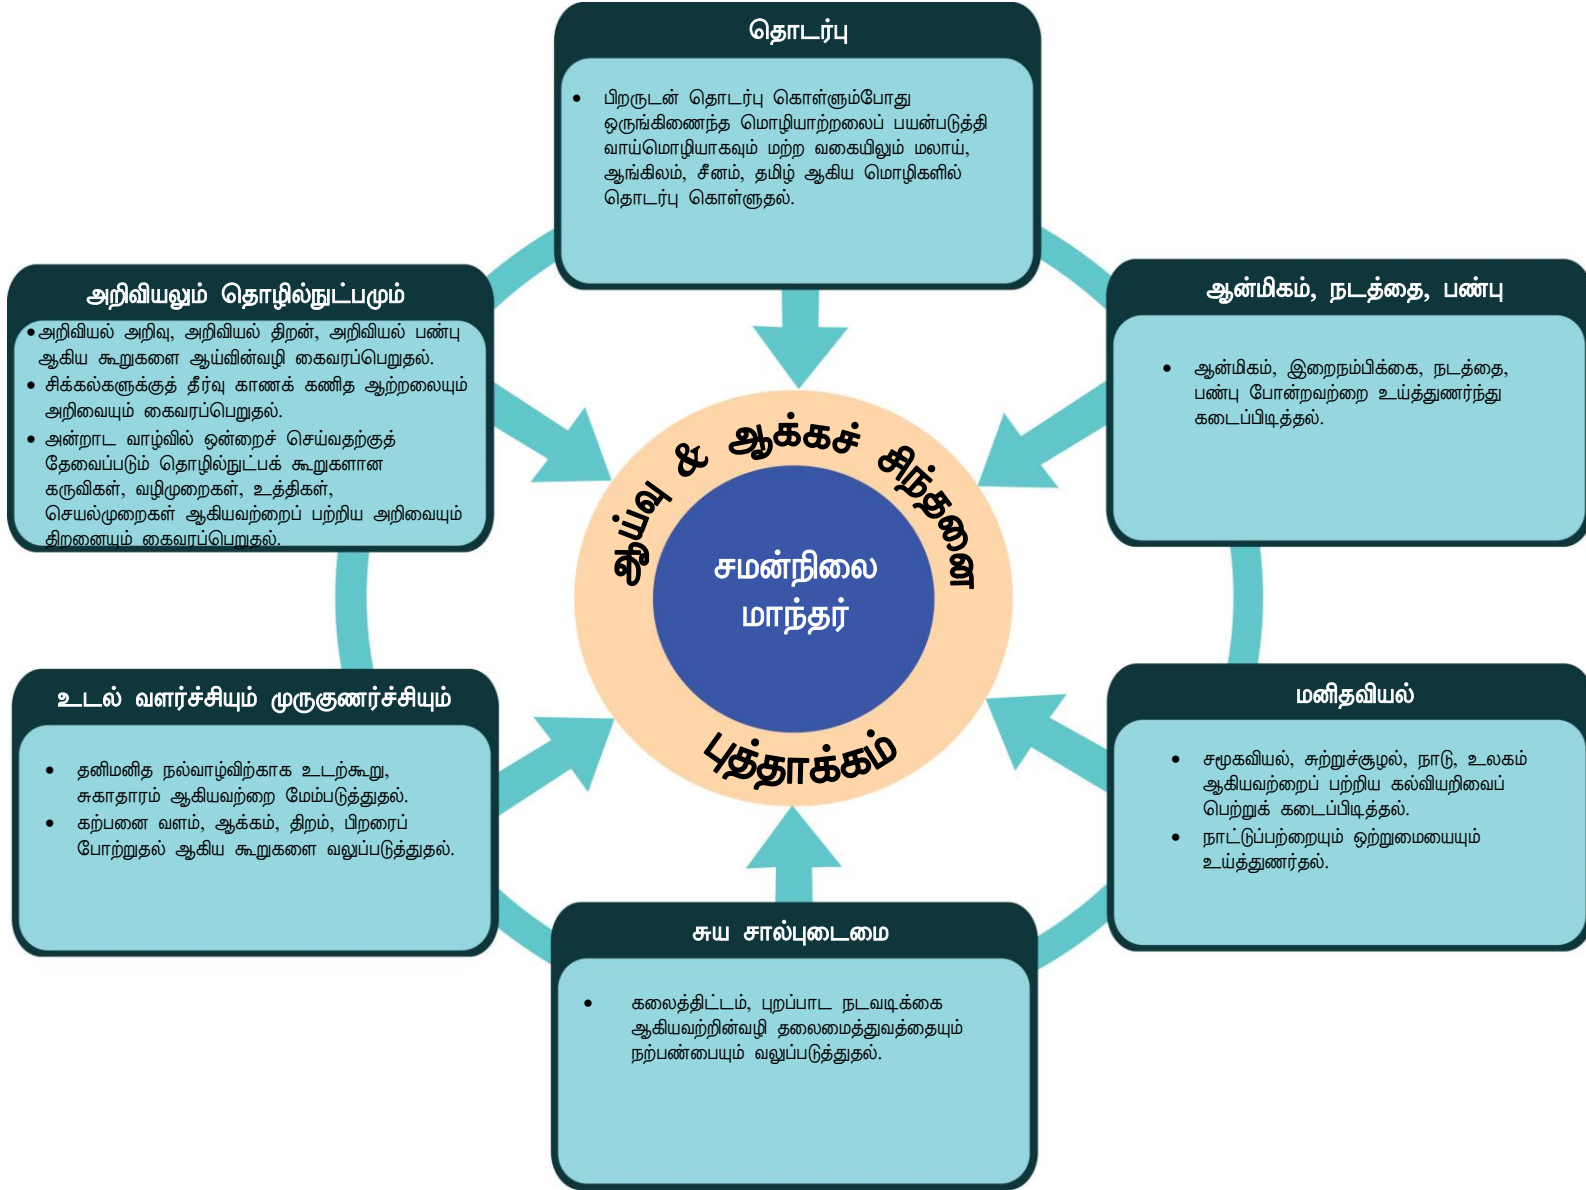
தொடர்பு

• பிறருடன் தொடர்பு கொள்ளும்போது ஒருங்கிணைந்த மொழியாற்றலைப் பயன்படுத்தி வாய்மொழியாகவும் மற்ற வகையிலும் மலாய், ஆங்கிலம், சீனம், தமிழ் ஆகிய மொழிகளில் தொடர்பு கொள்ளுதல்.

அறிவியலும் தொழில்நுட்பமும்

• அறிவியல் அறிவு, அறிவியல் திறன், அறிவியல் பண்பு ஆகிய கூறுகளை ஆய்வின்வழி கைவரப்பெறுதல்.
• சிக்கல்களுக்குத் தீர்வு காணக் கணித ஆற்றலையும் அறிவையும் கைவரப்பெறுதல்.
• அன்றாட வாழ்வில் ஒன்றைச் செய்வதற்குத் தேவைப்படும் தொழில்நுட்பக் கூறுகளான கருவிகள், வழிமுறைகள், உத்திகள், செயல்முறைகள் ஆகியவற்றைப் பற்றிய அறிவையும் திறனையும் கைவரப்பெறுதல்.

ஆன்மிகம், நடத்தை, பண்பு

• ஆன்மிகம், இறைநம்பிக்கை, நடத்தை, பண்பு போன்றவற்றை உய்த்துணர்ந்து கடைப்பிடித்தல்.

ஆய்வு & ஆக்கச் சிந்தனை

சமன்நிலை மாந்தர்

புத்தாக்கம்

உடல் வளர்ச்சியும் முருகுணர்ச்சியும்

• தனிமனித நல்வாழ்விற்காக உடற்கூறு, சுகாதாரம் ஆகியவற்றை மேம்படுத்துதல்.
• கற்பனை வளம், ஆக்கம், திறம், பிறரைப் போற்றுதல் ஆகிய கூறுகளை வலுப்படுத்துதல்.

மனிதவியல்

• சமூகவியல், சுற்றுச்சூழல், நாடு, உலகம் ஆகியவற்றைப் பற்றிய கல்வியறிவைப் பெற்றுக் கடைப்பிடித்தல்.
• நாட்டுப்பற்றையும் ஒற்றுமையையும் உய்த்துணர்தல்.

சுய சால்புடைமை

• கலைத்திட்டம், புறப்பாட நடவடிக்கை ஆகியவற்றின்வழி தலைமைத்துவத்தையும் நற்பண்பையும் வலுப்படுத்துதல்.